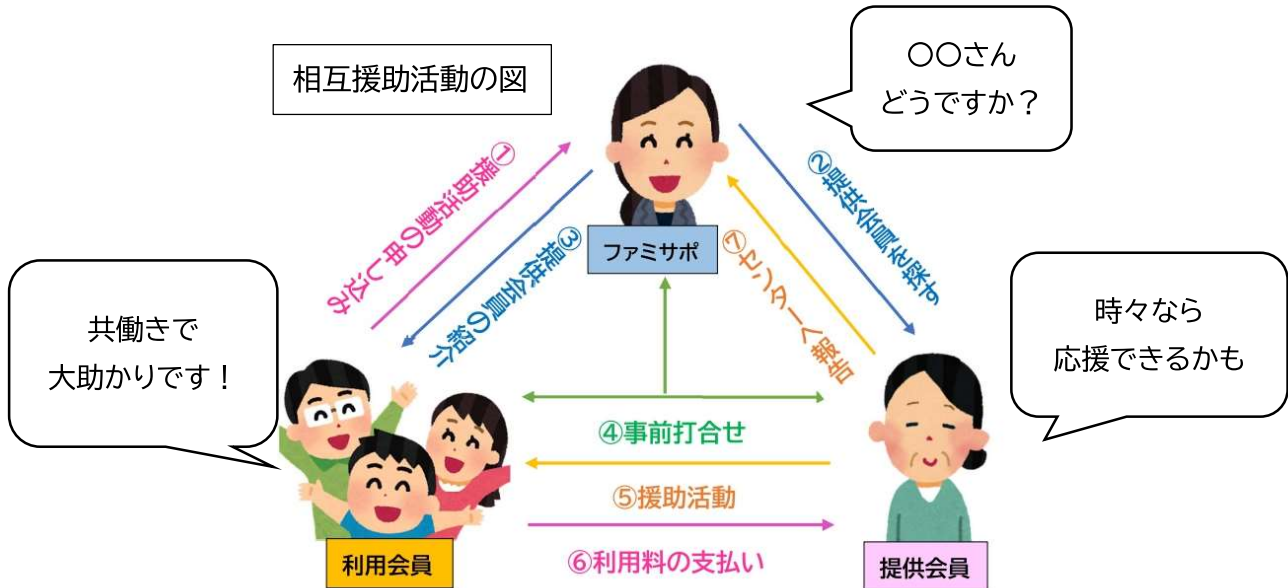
相互援助活動の図

〇〇さん
どうですか？

①援助活動の申し込み

③提供会員の紹介

ファミサポ

⑦センターへ報告

②提供会員を探す

共働きで
大助かりです！

時々なら
応援できるかも

④事前打合せ

⑤援助活動

⑥利用料の支払い

利用会員

提供会員